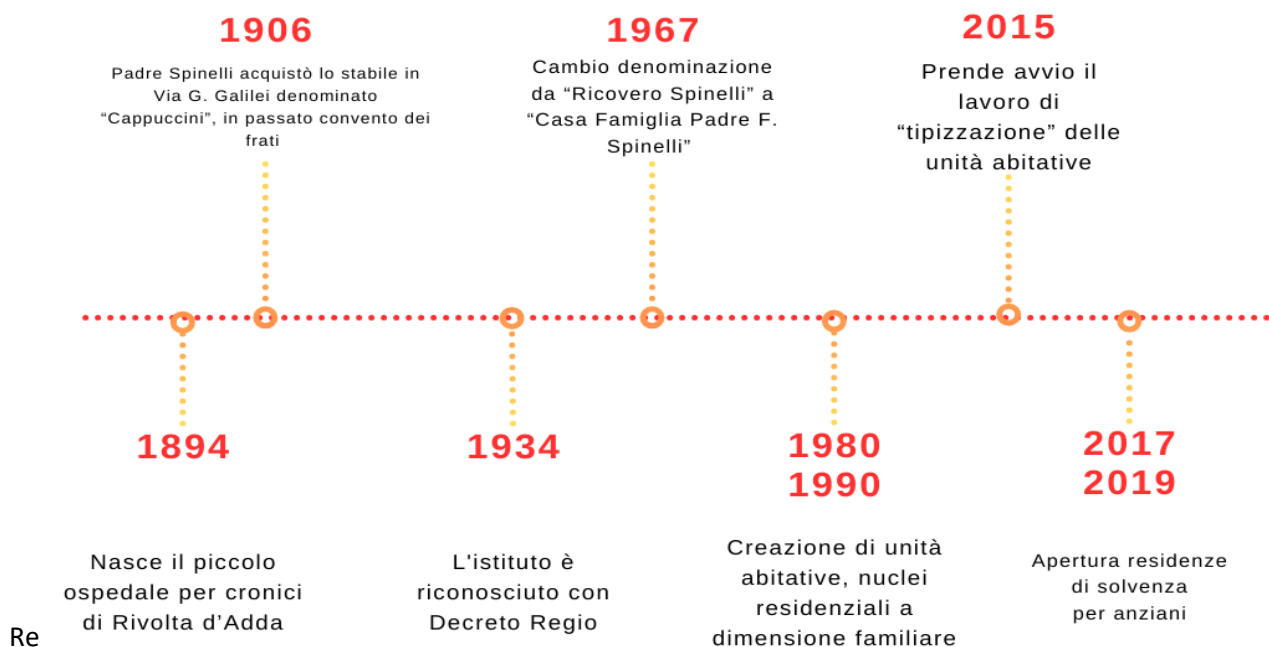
1906

Padre Spinelli acquistò lo stabile in Via G. Galilei denominato "Cappuccini", in passato convento dei frati

1967

Cambio denominazione da "Ricovero Spinelli" a "Casa Famiglia Padre F. Spinelli"

2015

Prende avvio il lavoro di "tipizzazione" delle unità abitative

1894

Nasce il piccolo ospedale per cronici di Rivolta d'Adda

1934

L'istituto è riconosciuto con Decreto Regio

1980
1990

Creazione di unità abitative, nuclei residenziali a dimensione familiare

2017
2019

Apertura residenze di solvenza per anziani

Re